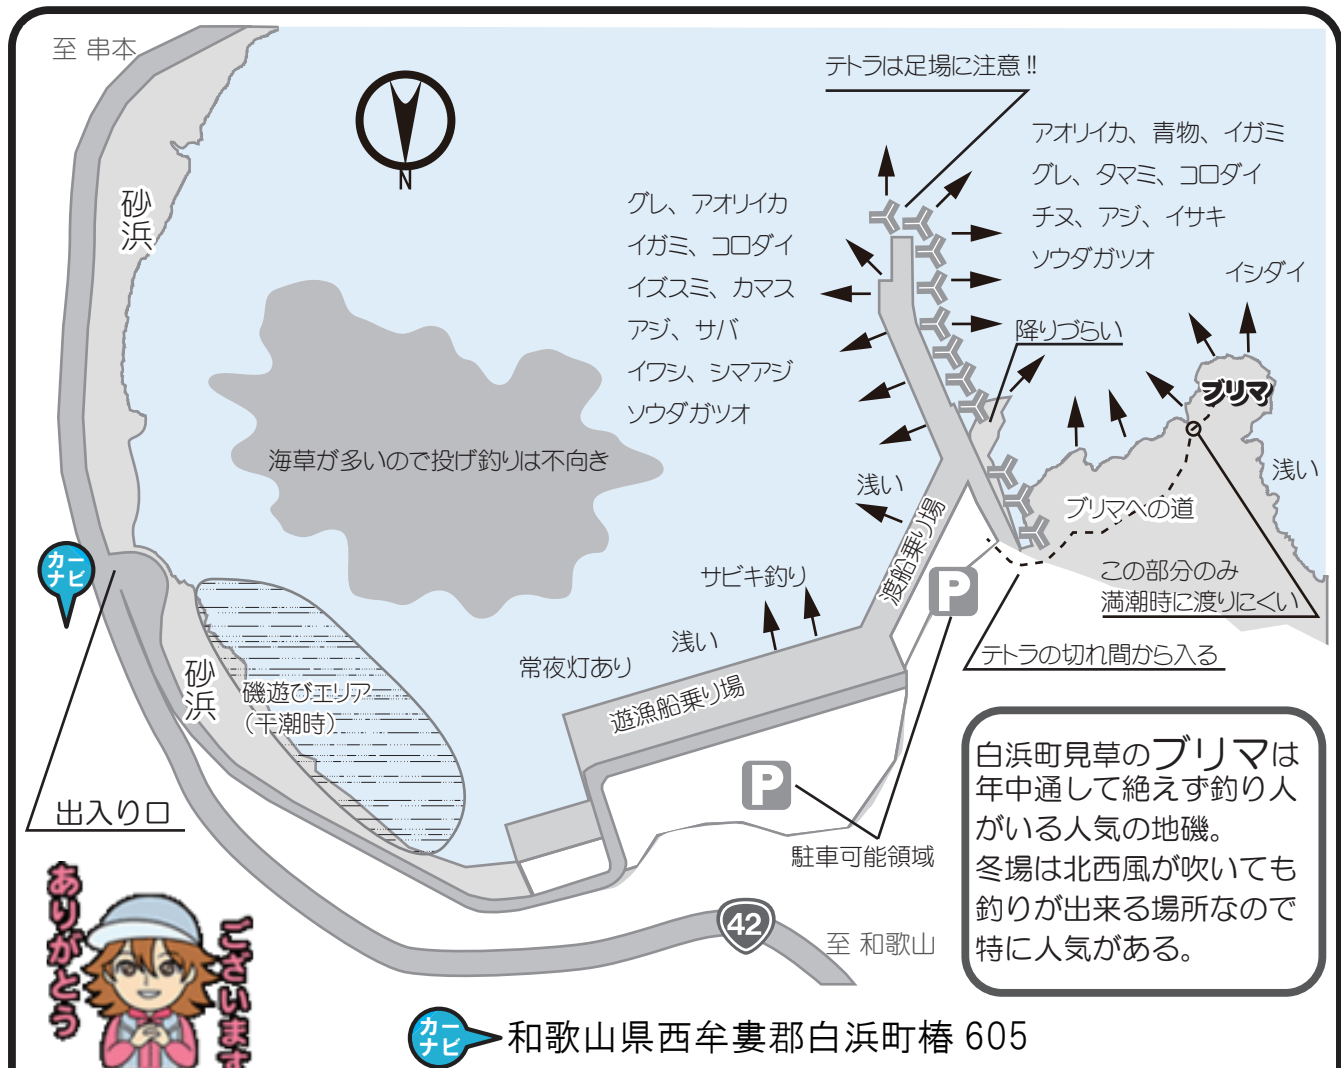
至 串本

N

テトラは足場に注意!!

アオリイカ、青物、イガミ
グレ、タマミ、コロダイ
チヌ、アジ、イサキ
ソウダガツオ

グレ、アオリイカ
イガミ、コロダイ
イズスミ、カマス
アジ、サバ
イワシ、シマアジ
ソウダガツオ

イシダイ

降りづらい

ブリマ

浅い

砂浜

海草が多いので投げ釣りは不向き

浅い

渡船乗り場

ブリマへの道

この部分のみ
満潮時に渡りにくい

テトラの切れ間から入る

カーナビ

サビキ釣り

浅い

常夜灯あり

砂浜

磯遊びエリア
（干潮時）

遊漁船乗り場

P

P

出入り口

駐車可能領域

白浜町見草のブリマは年中通して絶えず釣り人がいる人気の地磯。
冬場は北西風が吹いても釣りが出来る場所なので特に人気がある。

42

至 和歌山

ありがとう

ございます

カーナビ

和歌山県西牟婁郡白浜町椿 605